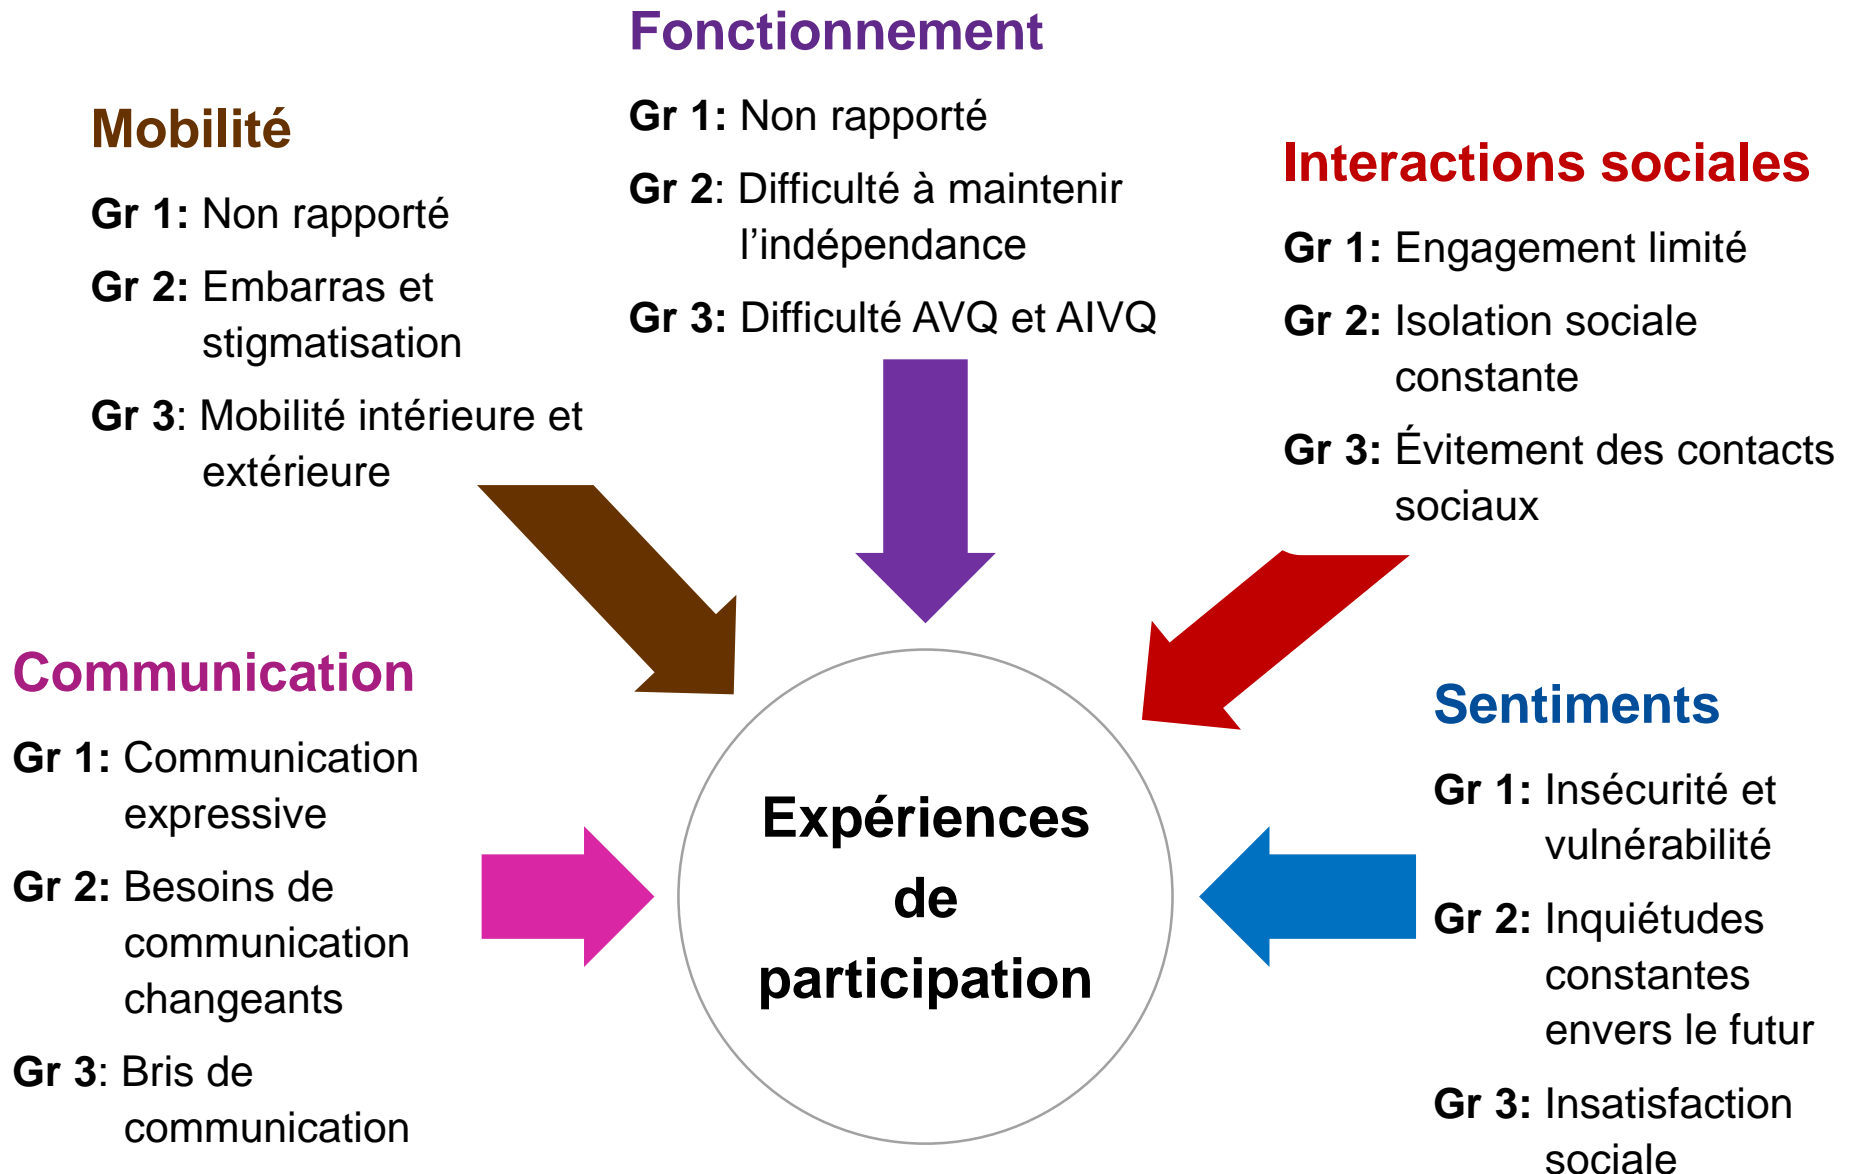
Fonctionnement

Gr 1: Non rapporté

Gr 2: Difficulté à maintenir l'indépendance

Gr 3: Difficulté AVQ et AIVQ

Mobilité

Gr 1: Non rapporté

Gr 2: Embarras et stigmatisation

Gr 3: Mobilité intérieure et extérieure

Interactions sociales

Gr 1: Engagement limité

Gr 2: Isolation sociale constante

Gr 3: Évitement des contacts sociaux

Communication

Gr 1: Communication expressive

Gr 2: Besoins de communication changeants

Gr 3: Bris de communication

Expériences de participation

Sentiments

Gr 1: Insécurité et vulnérabilité

Gr 2: Inquiétudes constantes envers le futur

Gr 3: Insatisfaction sociale